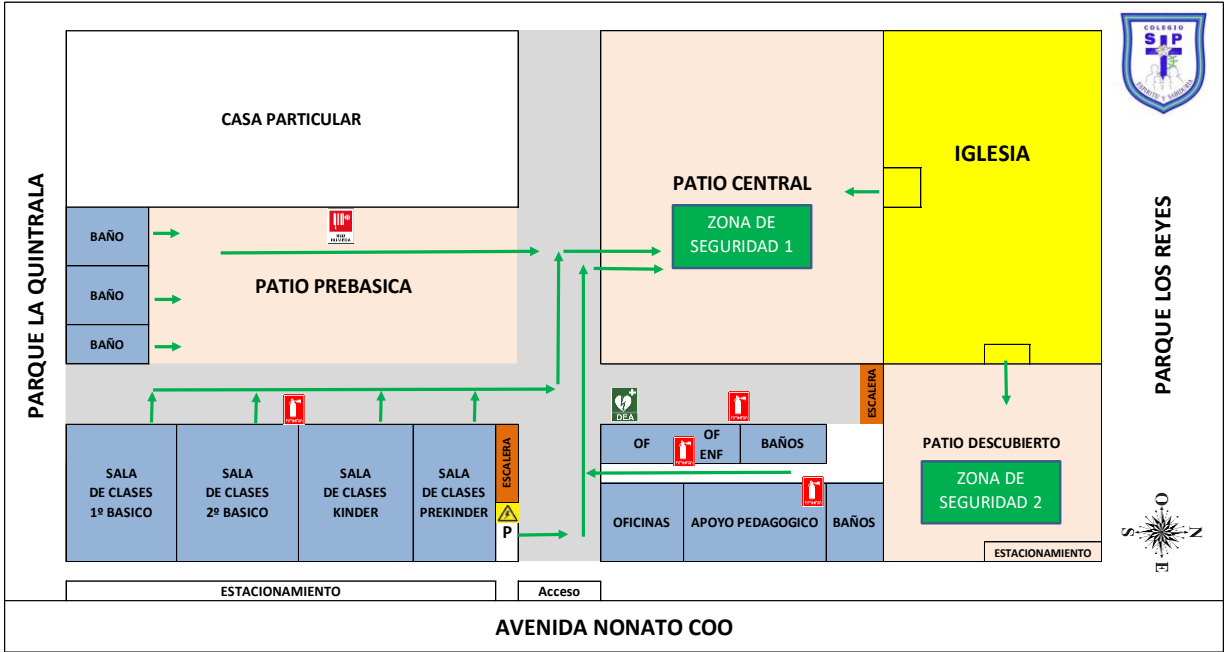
COLEGIO
S P

CASA PARTICULAR

PARQUE LA QUINTRALA

BAÑO
BAÑO
BAÑO

PATIO PREBASICA

PATIO CENTRAL

ZONA DE SEGURIDAD 1

IGLESIA

PARQUE LOS REYES

DEA

ESCALERA

OF
OF ENF
BAÑOS

PATIO DESCUBIERTO

ZONA DE SEGURIDAD 2

SALA DE CLASES 1º BASICO

SALA DE CLASES 2º BASICO

SALA DE CLASES KINDER

SALA DE CLASES PREKINDER

ESCALERA

P

OFICINAS
APOYO PEDAGOGICO
BAÑOS

ESTACIONAMIENTO

O
S
N
E

ESTACIONAMIENTO
Acceso

AVENIDA NONATO COO